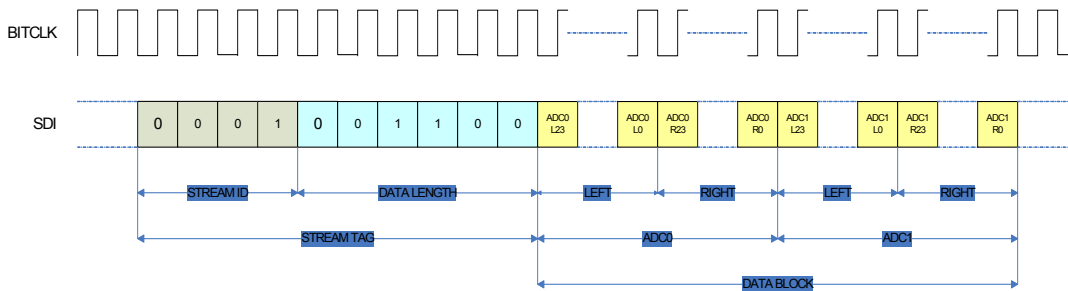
BITCLK

SDI

| 0 | 0 | 0 | 1 | 0 | 0 | 1 | 1 | 0 | 0 | ADC0 L23 | | ADC0 L0 | ADC0 R23 | | ADC0 R0 | ADC1 L23 | | ADC1 L0 | ADC1 R23 | | ADC1 R0 |
|---|---|---|---|---|---|---|---|---|---|---|---|---|---|---|---|---|---|---|---|---|---|

STREAM ID
DATA LENGTH
LEFT
RIGHT
LEFT
RIGHT

STREAM TAG
ADC0
ADC1

DATA BLOCK